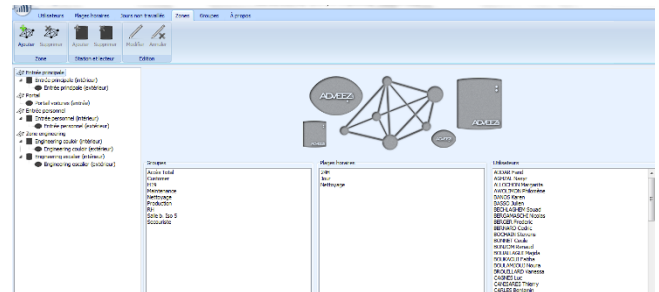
Utilisateurs Plages horaires Jours non travaillés Zones Groupes À propos

Ajouter Supprimer Ajouter Supprimer Modifier Annuler

Zone Station et lecteur Edition

Entrée principale
Entrée principale (intérieur)
Entrée principale (extérieur)
Portail
Portail voitures (entrée)
Entrée personnel
Entrée personnel (intérieur)
Entrée personnel (extérieur)
Zone engineering
Engineering couloir (intérieur)
Engineering couloir (extérieur)
Engineering couloir (intérieur)
Engineering couloir (extérieur)

ADVEEZ
ADVEEZ
ADVEEZ

Groupes
Accès total
Customer
ECS
Maintenance
Nettoyage
Production
R+
Salle à 3/à 5
Sécurité

Plages horaires
24h
Jour
Nettoyage

Utilisateurs
AUBAR Pascal
AGHTAL Nasar
ALLOCHER Marguerite
AMOUROUX Philomène
DANOS Karen
BASSO Julien
BECHARIEV Souad
BENSAMACHI Nicolas
BERGER Frédéric
BERNARD Cédric
BOCHAIN Olivier
BONNET Carole
BONOM Renaud
BOUAFAGUE Magda
BOURAOUI Faïza
BOUMAOUI Naura
BROUILLARD Vanessa
CAGNES Luc
CANDANES Thierry
CARLES Benjamin